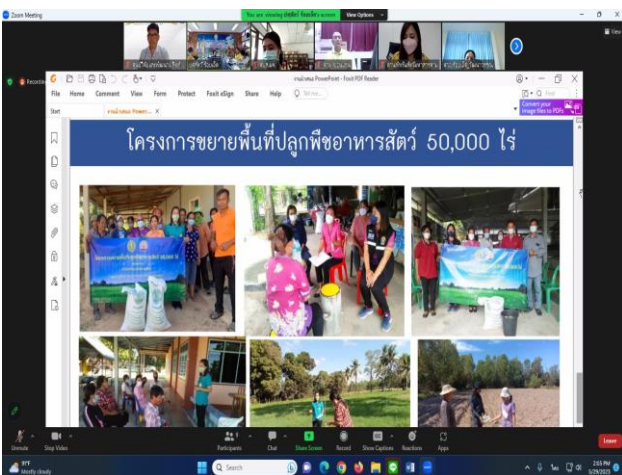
Zoom Meeting

You are viewing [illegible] screen

View Options

Recording

งานนำเสนอ PowerPoint - Foxit PDF Reader

File Home Comment View Form Protect Foxit eSign Share Help

Start

งานนำเสนอ Power...

Convert your image files to PDFs

โครงการขยายพื้นที่ปลูกพืชอาหารสัตว์ 50,000 ไร่

Unmute Stop Video

Participants Chat Share Screen Record Show Captions Reactions Apps

Leave

Search

2:55 PM